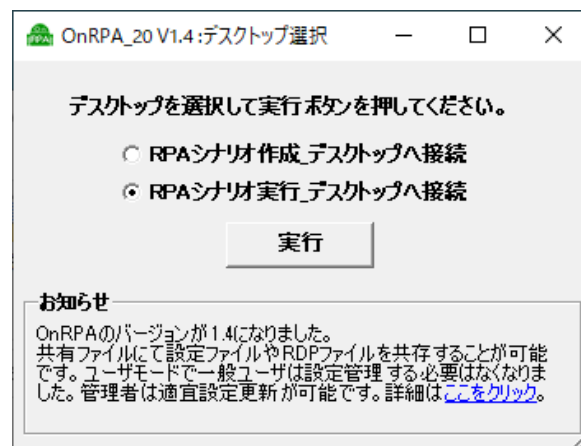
OnRPA_20 V1.4 :デスクトップ選択

デスクトップを選択して実行ボタンを押してください。

RPAシナリオ作成_デスクトップへ接続

RPAシナリオ実行_デスクトップへ接続

実行

お知らせ

OnRPAのバージョンが1.4になりました。
共有ファイルにて設定ファイルやRDPファイルを共存することが可能です。ユーザモードで一般ユーザは設定管理する必要はなくなりました。管理者は適宜設定更新が可能です。詳細はここをクリック。